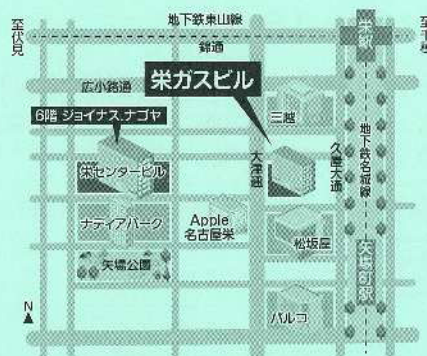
至伏見

地下鉄東山線

錦通

広小路通

栄ガスビル

6階 ジョイナス.ナゴヤ

三越

栄センタービル

大津通

久屋大通

地下鉄名城線

ナディアパーク

Apple 名古屋栄

松坂屋

矢場公園

矢場町駅

栄駅

至千種

N

パルコ